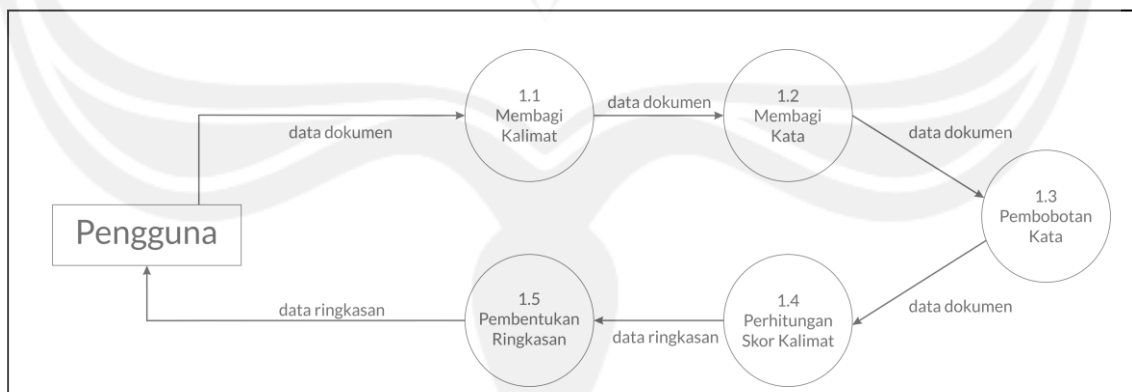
Pengguna

data dokumen

1.1
Membagi
Kalimat

data dokumen

1.2
Membagi
Kata

data dokumen

1.3
Pembobotan
Kata

data dokumen

1.4
Perhitungan
Skor Kalimat

data ringkasan

1.5
Pembentukan
Ringkasan

data ringkasan